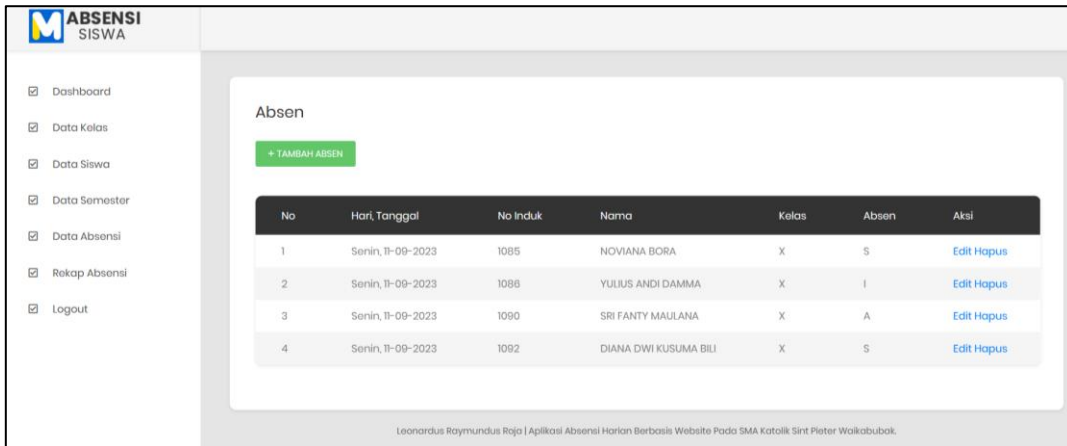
ABSENSI
SISWA

Dashboard
Data Kelas
Data Siswa
Data Semester
Data Absensi
Rekap Absensi
Logout

Absen

+ TAMBAH ABSEN

| No | Hari, Tanggal | No Induk | Nama | Kelas | Absen | Aksi |
|---|---|---|---|---|---|---|
| 1 | Senin, 11-09-2023 | 1085 | NOVIANA BORA | X | S | Edit Hapus |
| 2 | Senin, 11-09-2023 | 1086 | YULIUS ANDI DAMMA | X | I | Edit Hapus |
| 3 | Senin, 11-09-2023 | 1090 | SRI FANTY MAULANA | X | A | Edit Hapus |
| 4 | Senin, 11-09-2023 | 1092 | DIANA DWI KUSUMA BILI | X | S | Edit Hapus |

Leonardus Raymundus Roja | Aplikasi Absensi Harian Berbasis Website Pada SMA Katolik Sint Pieter Waikabubak.